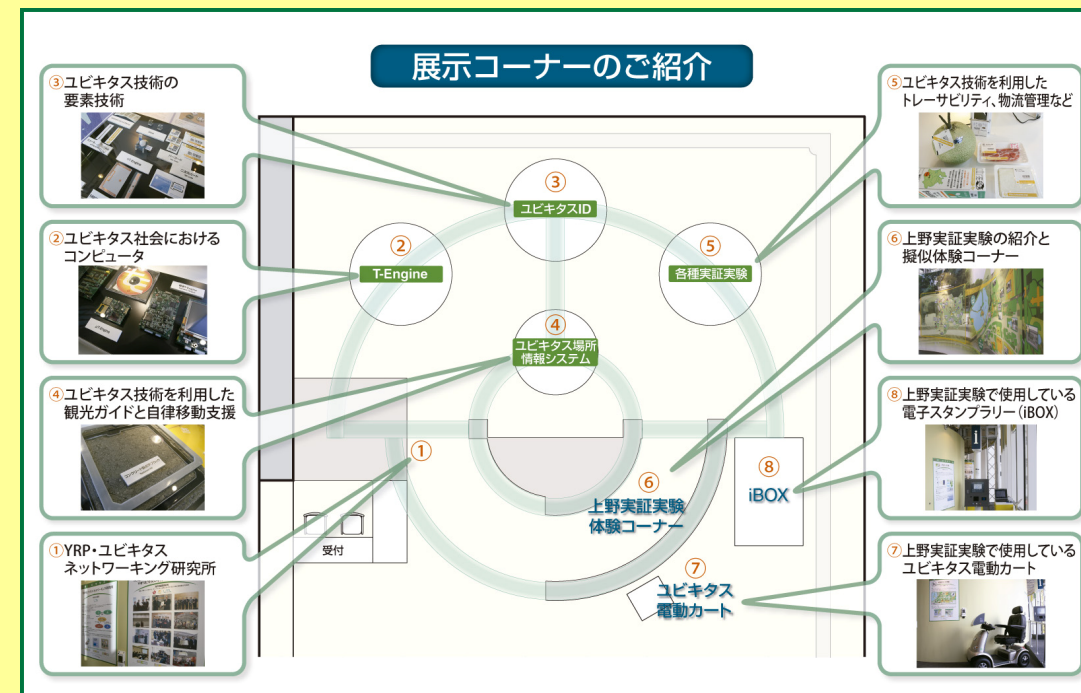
展示コーナーのご紹介

③ユビキタス技術の要素技術

②ユビキタス社会におけるコンピュータ

④ユビキタス技術を利用した観光ガイドと自律移動支援

①YRP・ユビキタスネットワーキング研究所

⑤ユビキタス技術を利用したトレーサビリティ、物流管理など

⑥上野実証実験の紹介と擬似体験コーナー

⑧上野実証実験で使用している電子スタンプラリー（iBOX）

⑦上野実証実験で使用しているユビキタス電動カート

③
ユビキタスID

②
T-Engine

⑤
各種実証実験

④
ユビキタス場所情報システム

①

受付

⑥
上野実証実験体験コーナー

⑧
iBOX

⑦
ユビキタス電動カート